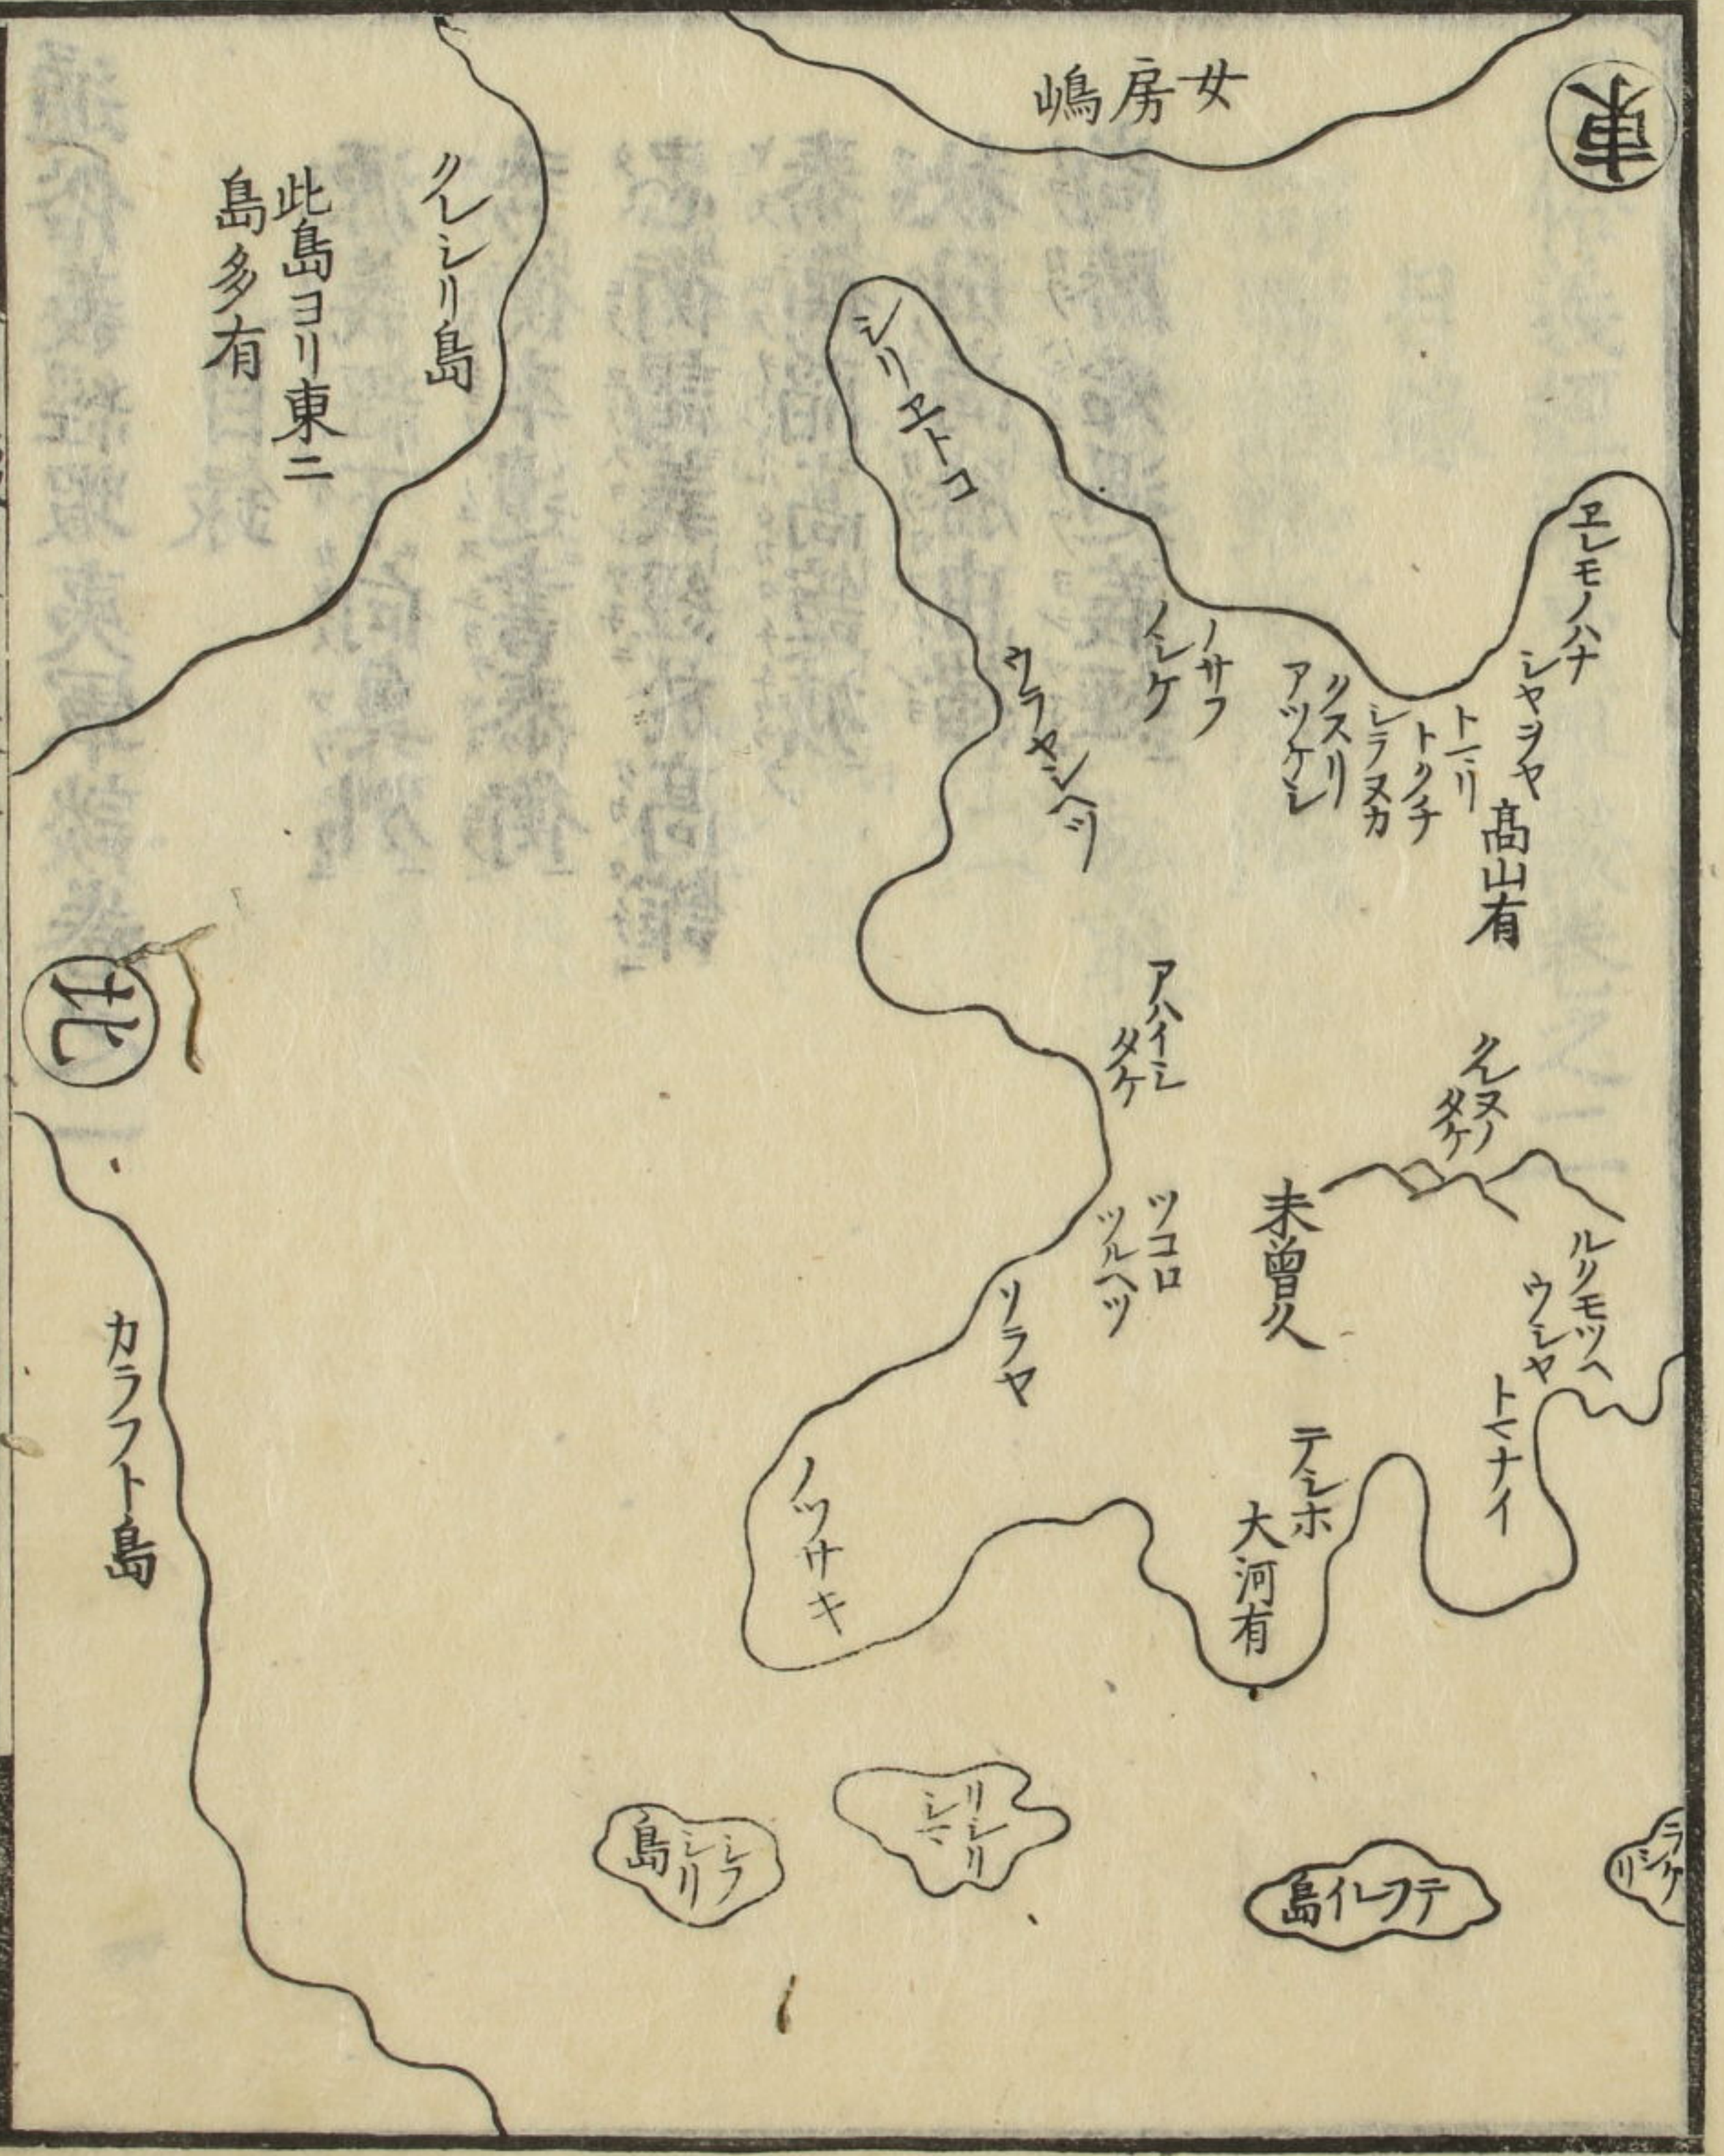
東

女房嶋

クルシリ島

此島ヨリ東ニ島多有

シリエトコ

ノサフ
ルケ

ウラヤシ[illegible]

クスリ
アツケシ

トヽリ
トクチ
シラヌカ

エレモノハナ
シヤラヤ
高山有

アハイシ
タケ

ツコロ
ツルヘツ

ソラヤ

ノツサキ

未曾人

ルツモツヘ
ウシヤ
トヽナイ

テシホ
大河有

北

カラフト島

シラリ島

シリシリ

テフイシ島

ラシケリ